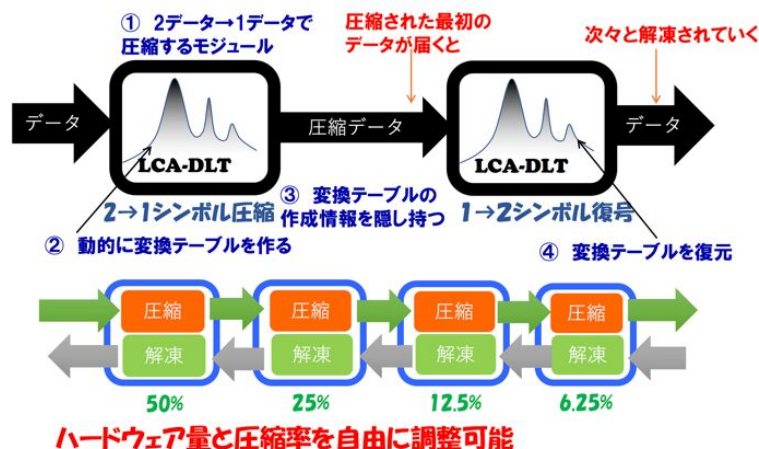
① 2データ→1データで圧縮するモジュール

圧縮された最初のデータが届くと

次々と解凍されていく

データ

LCA-DLT

圧縮データ

LCA-DLT

データ

2→1シンボル圧縮

③ 変換テーブルの作成情報を隠し持つ

1→2シンボル復号

② 動的に変換テーブルを作る

④ 変換テーブルを復元

圧縮
解凍
50%

圧縮
解凍
25%

圧縮
解凍
12.5%

圧縮
解凍
6.25%

ハードウェア量と圧縮率を自由に調整可能